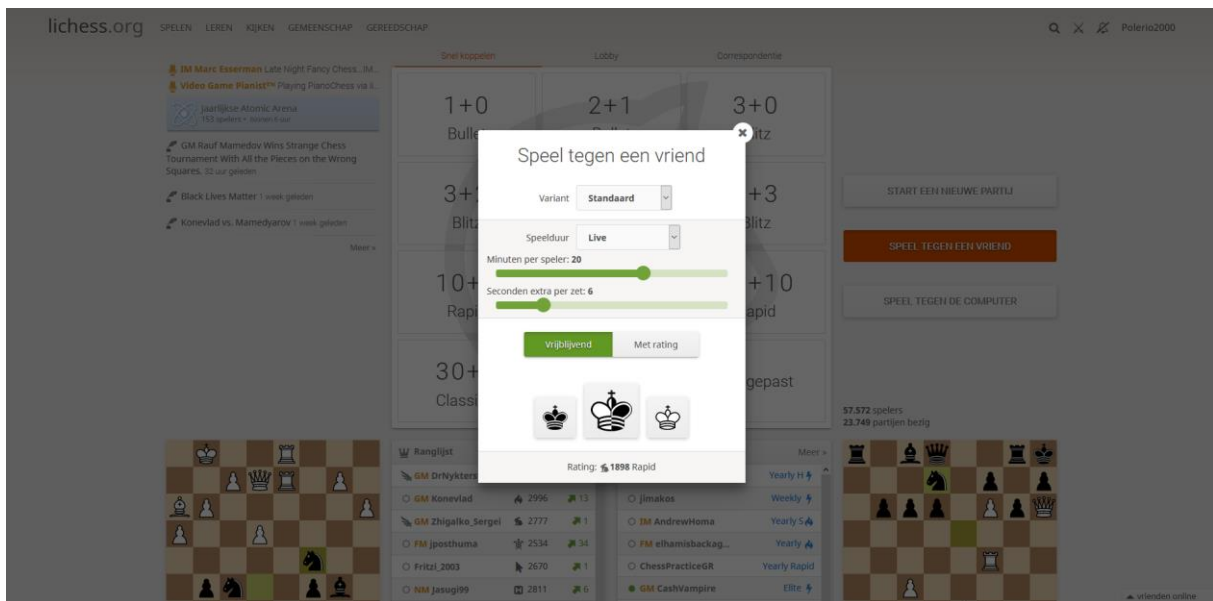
lichess.org SPELEN LEREN KIJKEN GEMEENSCHAP GEREEDSCHAP

Polerio2000

IM Marc Esserman Late Night Fancy Chess...IM...
Video Game Pianist™ Playing PianoChess via li...

Jaarlijkse Atomic Arena
153 spelers • binnen 8 uur

GM Rauf Mamedov Wins Strange Chess Tournament With All the Pieces on the Wrong Squares. 22 uur geleden

Black Lives Matter 1 week geleden

Konevlad vs. Mamedyarov 1 week geleden

Meer »

Snel koppelen Lobby Correspondentie

1+0
Bulle

2+1

3+0
litz

3+
Blitz

+3
Blitz

10+
Rap

+10
apid

30+
Classi

gepast

Speel tegen een vriend

Variant Standaard

Speelduur Live

Minuten per speler: 20

Seconden extra per zet: 6

Vrijblijvend Met rating

Rating: 1898 Rapid

START EEN NIEUWE PARTIJ

SPEEL TEGEN EEN VRIEND

SPEEL TEGEN DE COMPUTER

57.572 spelers
23.749 partijen bezig

Ranglijst

Meer »

| GM DrNykters | | | | Yearly H |
|---|---|---|---|---|
| GM Konevlad | 2996 | 13 | jimakos | Weekly |
| GM Zhigalko_Sergei | 2777 | 1 | IM AndrewHoma | Yearly S |
| FM jposthuma | 2534 | 34 | FM elhamisbackag... | Yearly |
| Fritzi_2003 | 2670 | 1 | ChessPracticeGR | Yearly Rapid |
| NM Jasugi99 | 2811 | 6 | GM CashVampire | Elite |

vrienden online